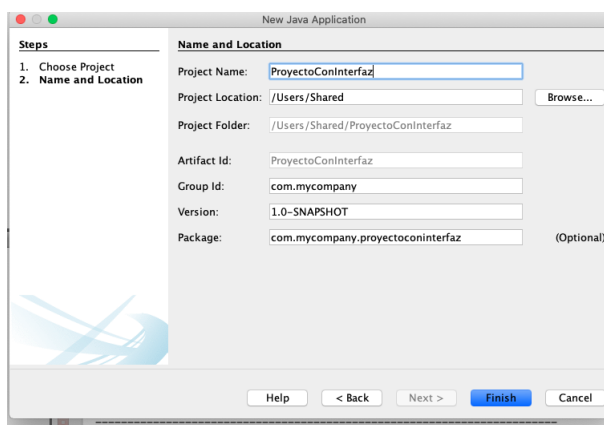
New Java Application

Steps

1. Choose Project
2. Name and Location

Name and Location

Project Name: ProyectoConInterfaz

Project Location: /Users/Shared

Browse...

Project Folder: /Users/Shared/ProyectoConInterfaz

Artifact Id: ProyectoConInterfaz

Group Id: com.mycompany

Version: 1.0-SNAPSHOT

Package: com.mycompany.proyectoconinterfaz

(Optional)

Help

< Back

Next >

Finish

Cancel